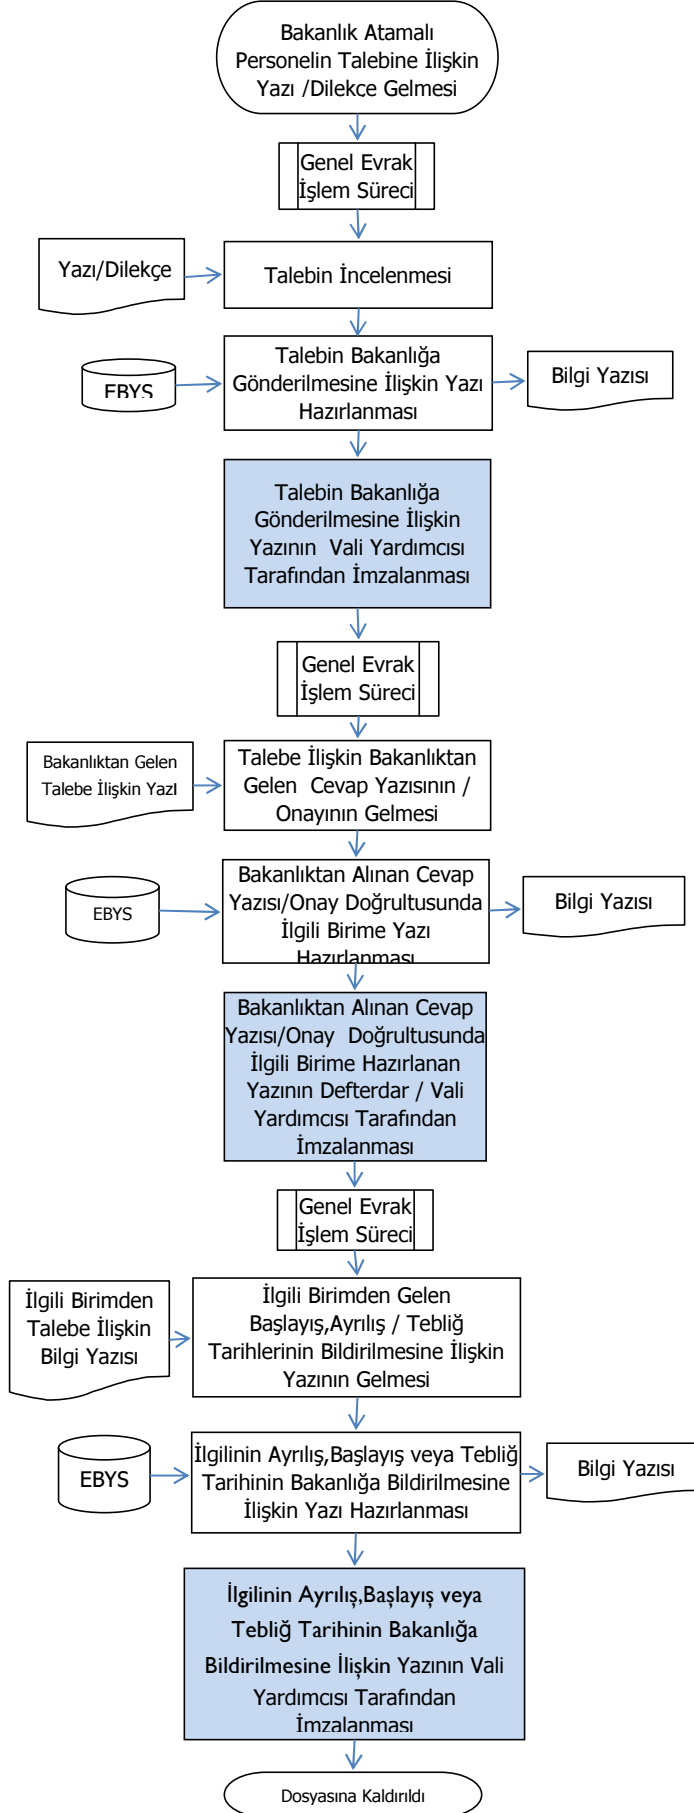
Bakanlık Atamalı Personelin Talebine İlişkin Yazı /Dilekce Gelmesi

Genel Evrak İşlem Süreci

Yazı/Dilekçe

Talebin İncelenmesi

EBYS

Talebin Bakanlığa Gönderilmesine İlişkin Yazı Hazırlanması

Bilgi Yazısı

Talebin Bakanlığa Gönderilmesine İlişkin Yazının Vali Yardımcısı Tarafından İmzalanması

Genel Evrak İşlem Süreci

Bakanlıktan Gelen Talebe İlişkin Yazı

Talebe İlişkin Bakanlıktan Gelen Cevap Yazısının / Onayının Gelmesi

EBYS

Bakanlıktan Alınan Cevap Yazısı/Onay Doğrultusunda İlgili Birime Yazı Hazırlanması

Bilgi Yazısı

Bakanlıktan Alınan Cevap Yazısı/Onay Doğrultusunda İlgili Birime Hazırlanan Yazının Defterdar / Vali Yardımcısı Tarafından İmzalanması

Genel Evrak İşlem Süreci

İlgili Birimden Talebe İlişkin Bilgi Yazısı

İlgili Birimden Gelen Başlayış,Ayrılış / Tebliğ Tarihlerinin Bildirilmesine İlişkin Yazının Gelmesi

EBYS

İlgilinin Ayrılış,Başlayış veya Tebliğ Tarihinin Bakanlığa Bildirilmesine İlişkin Yazı Hazırlanması

Bilgi Yazısı

İlgilinin Ayrılış,Başlayış veya Tebliğ Tarihinin Bakanlığa Bildirilmesine İlişkin Yazının Vali Yardımcısı Tarafından İmzalanması

Dosyasına Kaldırıldı